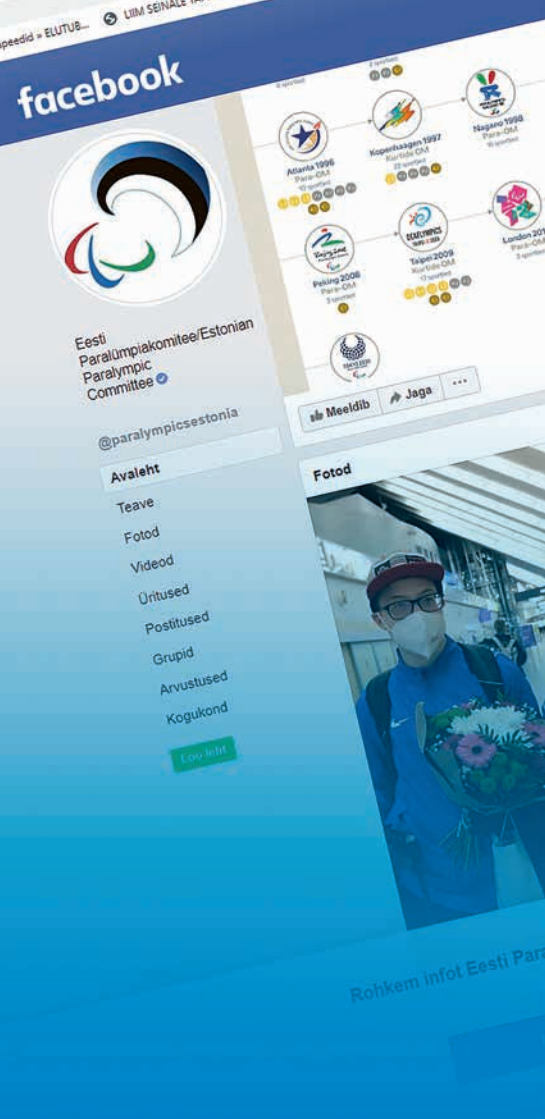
speedid » ELUTUB... LIIM SEINALE

facebook

Eesti Paralümpiakomitee/Estonian Paralympic Committee

@paralympicsestonia

Avaleht
Teave
Fotod
Videod
Üritused
Postitused
Grupid
Arvustused
Kogukond

Loo leht

2 sportlast

Atlanta 1996
Para-OM
10 sportlast

Kopenhaagen 1997
Kurtide OM
22 sportlast

Nagano 1998
Para-OM
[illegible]

Peking 2008
Para-OM
3 sportlast

Taipei 2009
Kurtide OM
17 sportlast

London 2012
Para-OM
3 sportlast

Meeldib
Jaga
...

Fotod

Rohkem infot Eesti Par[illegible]